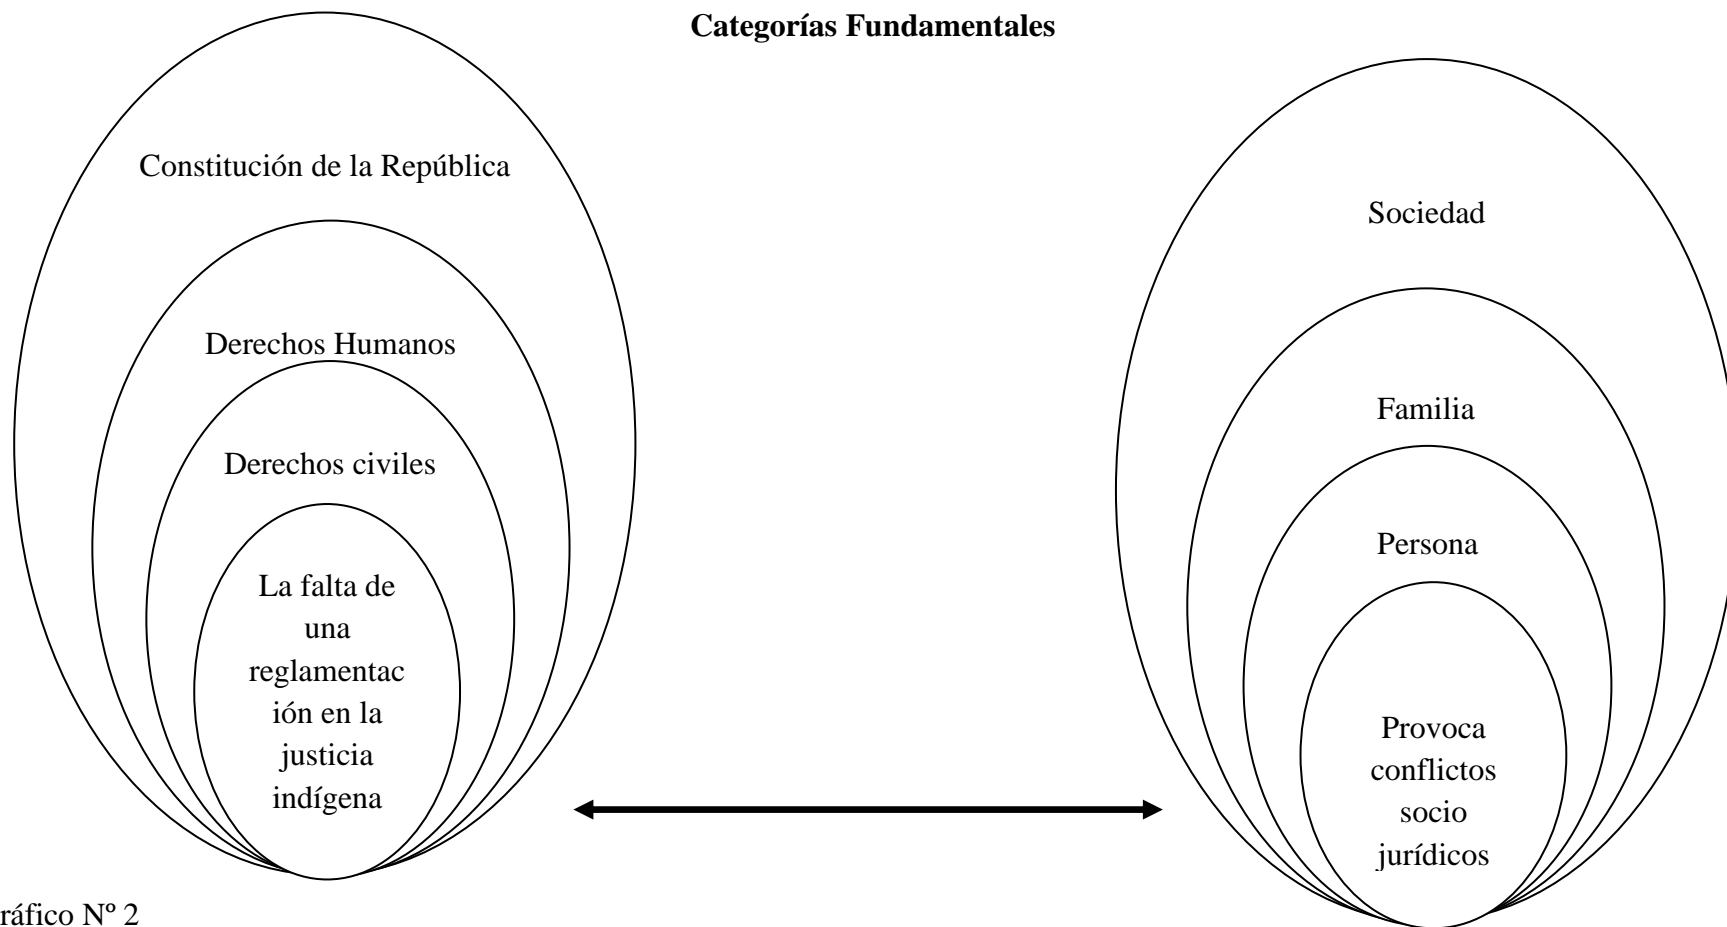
**Categorías Fundamentales**

Constitución de la República

Derechos Humanos

Derechos civiles

La falta de una reglamentación en la justicia indígena

Sociedad

Familia

Persona

Provoca conflictos socio jurídicos

ráfico Nº 2